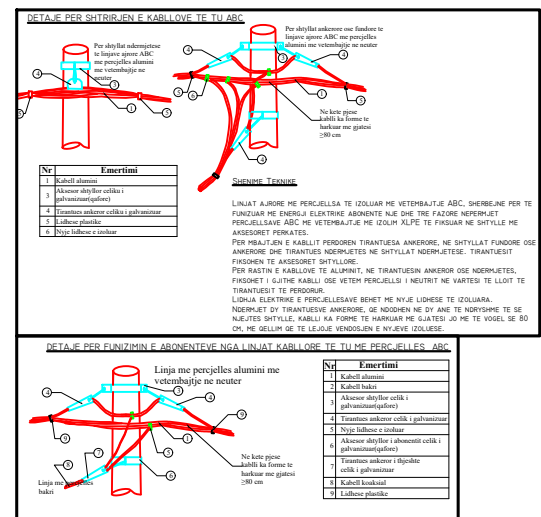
DETAJE PER SHTRIRJEN E KABLLOVE TE TU ME ABC

Per shtyllat ndermjetese te linjave ajrore ABC me percjelles alumini me vetembajtje ne neuter

Per shtyllat ankerose ose fundore te linjave ajrore ABC me percjelles alumini me vetembajtje ne neuter

4
3
2
1
5
4
3
6
5
1
2
4

Ne kete pjese kablli ka forme te harkuar me gjatesi ≥80 cm

| Nr | Emertimi |
|---|---|
| 1 | Kabell alumini |
| 3 | Aksesor shtyllor celiku i galvanizuar(qafore) |
| 4 | Tirantues ankeror celiku i galvanizuar |
| 5 | Lidhese plastike |
| 6 | Nyje lidhese e izoluar |

SHENIME TEKNIKE

LINJAT AJRORE ME PERCJELLSA TE IZOLUAR ME VETEMBAJTJE ABC, SHERBEJNE PER TE FUNIZUAR ME ENERGJI ELEKTRIKE ABONENTE NJE OSE TRE FAZORE NEPERMJET PERCJELLSAVE ABC ME VETEMBAJTJE ME IZOLIM XLPE TE FIKSUAR NE SHTYLLE ME AKSESORET PERKATES.
PER MBAJTJEN E KABLLIT PERDOREN TIRANTUESA ANKERORE, NE SHTYLLAT FUNDORE OSE ANKERORE DHE TIRANTUES NDERMJETES NE SHTYLLAT NDERMJETESE. TIRANTUESIT FIKSOHEN TE AKSESORET SHTYLLORE.
PER RASTIN E KABLLOVE TE ALUMINIT, NE TIRANTUESIN ANKEROR OSE NDERMJETES, FIKSOHET I GJITHE KABLLI OSE VETEM PERCJELLSI I NEUTRIT NE VARTESI TE LLOJIT TE TIRANTUESIT TE PERDORUR.
LIDHJA ELEKTRIKE E PERCJELLSAVE BEHET ME NYJE LIDHESE TE IZOLUARA.
NDERMJET DY TIRANTUESVE ANKERORE, QE NDODHEN NE DY ANE TE NDRYSHME TE SE NJEJTES SHTYLLE, KABLLI KA FORME TE HARKUAR ME GJATESI JO ME TE VOGEL SE 80 CM, ME QELLIM QE TE LEJOJE VENDOSJEN E NYJEVE IZOLUESE.

DETAJE PER FUNIZIMIN E ABONENTEVE NGA LINJAT KABLLORE TE TU ME PERCJELLES ABC

Linja me percjelles alumini me vetembajtje ne neuter

4
3
4
9
2
1
7
6
8
9

Ne kete pjese kablli ka forme te harkuar me gjatesi ≥80 cm

Linja me percjelles bakri

| Nr | Emertimi |
|---|---|
| 1 | Kabell alumini |
| 2 | Kabell bakri |
| 3 | Aksesor shtyllor celik i galvanizuar(qafore) |
| 4 | Tirantues ankeror celik i galvanizuar |
| 5 | Nyje lidhese e izoluar |
| 6 | Aksesor shtyllor i abonentit celik i galvanizuar(qafore) |
| 7 | Tirantues ankeror i thjeshte celik i galvanizuar |
| 8 | Kabell koaksial |
| 9 | Lidhese plastike |